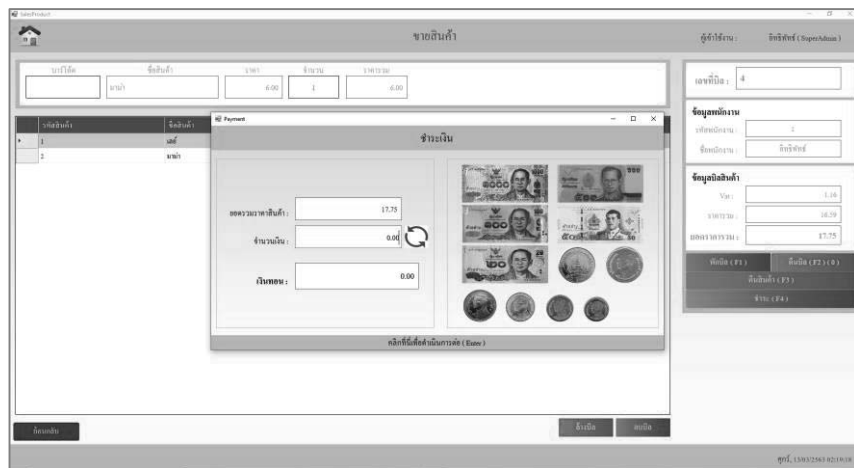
SaleProduct

ขายสินค้า

ผู้ใช้งาน : จิรชัชชร์ ( SuperAdmin )

บาร์โค้ด ชื่อสินค้า ราคา จำนวน ราคารวม

มาม่า 6.00 1 6.00

เลขที่บิล : 4

| รหัสสินค้า | ชื่อสินค้า |
|---|---|
| 1 | เลย์ |
| 2 | มาม่า |

Payment

ชำระเงิน

ยอดรวมราคาสินค้า : 17.75

จำนวนเงิน : 0.00

เงินทอน : 0.00

คลิกที่นี่เพื่อดำเนินการต่อ ( Enter )

ข้อมูลพนักงาน

รหัสพนักงาน : 1

ชื่อพนักงาน : จิรชัชชร์

ข้อมูลบิลสินค้า

Vat : 1.16

ราคารวม : 16.59

ยอดรวมราคารวม : 17.75

พักบิล ( F1 ) คืนบิล ( F2 ) ( 0 )

คืนสินค้า ( F3 )

ชำระ ( F4 )

ย้อนกลับ

ล้างบิล ลบบิล

ศุกร์, 13/03/2563 02:19:18